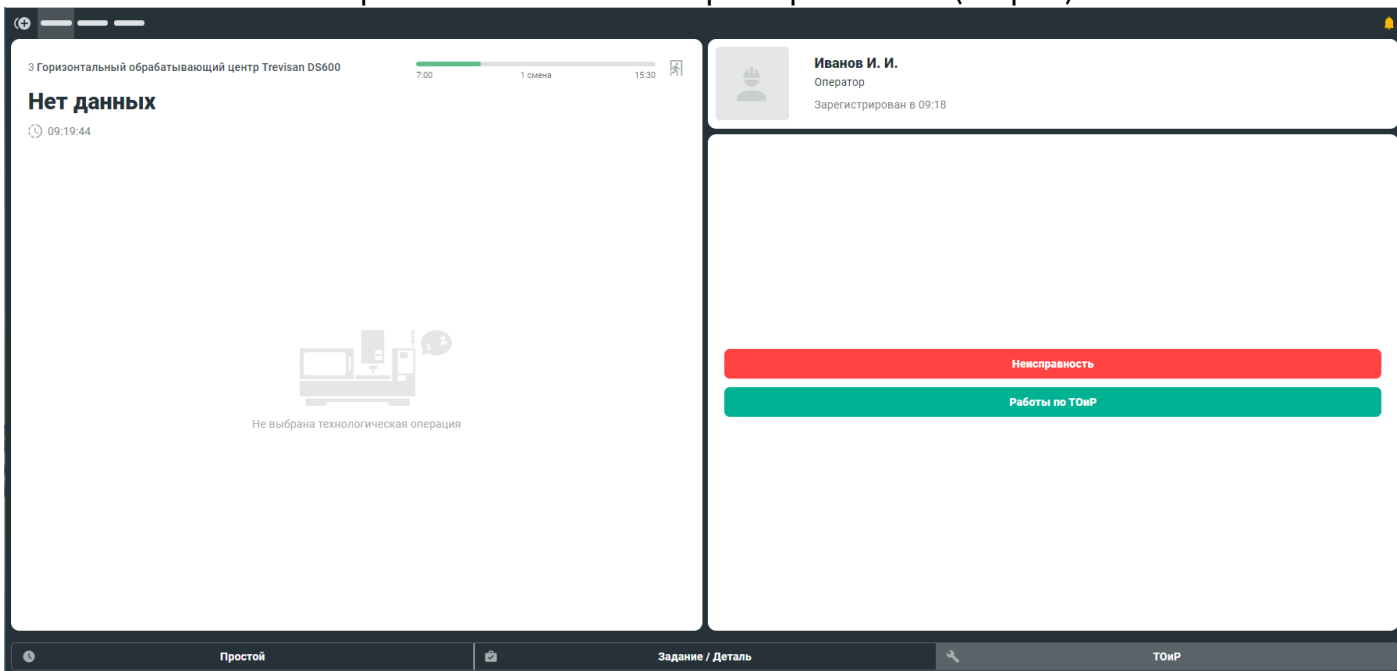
3 Горизонтальный обрабатывающий центр Trevisan DS600

7:00 1 смена 15:30

Нет данных

09:19:44

Не выбрана технологическая операция

Иванов И. И.

Оператор

Зарегистрирован в 09:18

Неисправность

Работы по ТОиР

Простой

Задание / Деталь

ТОиР